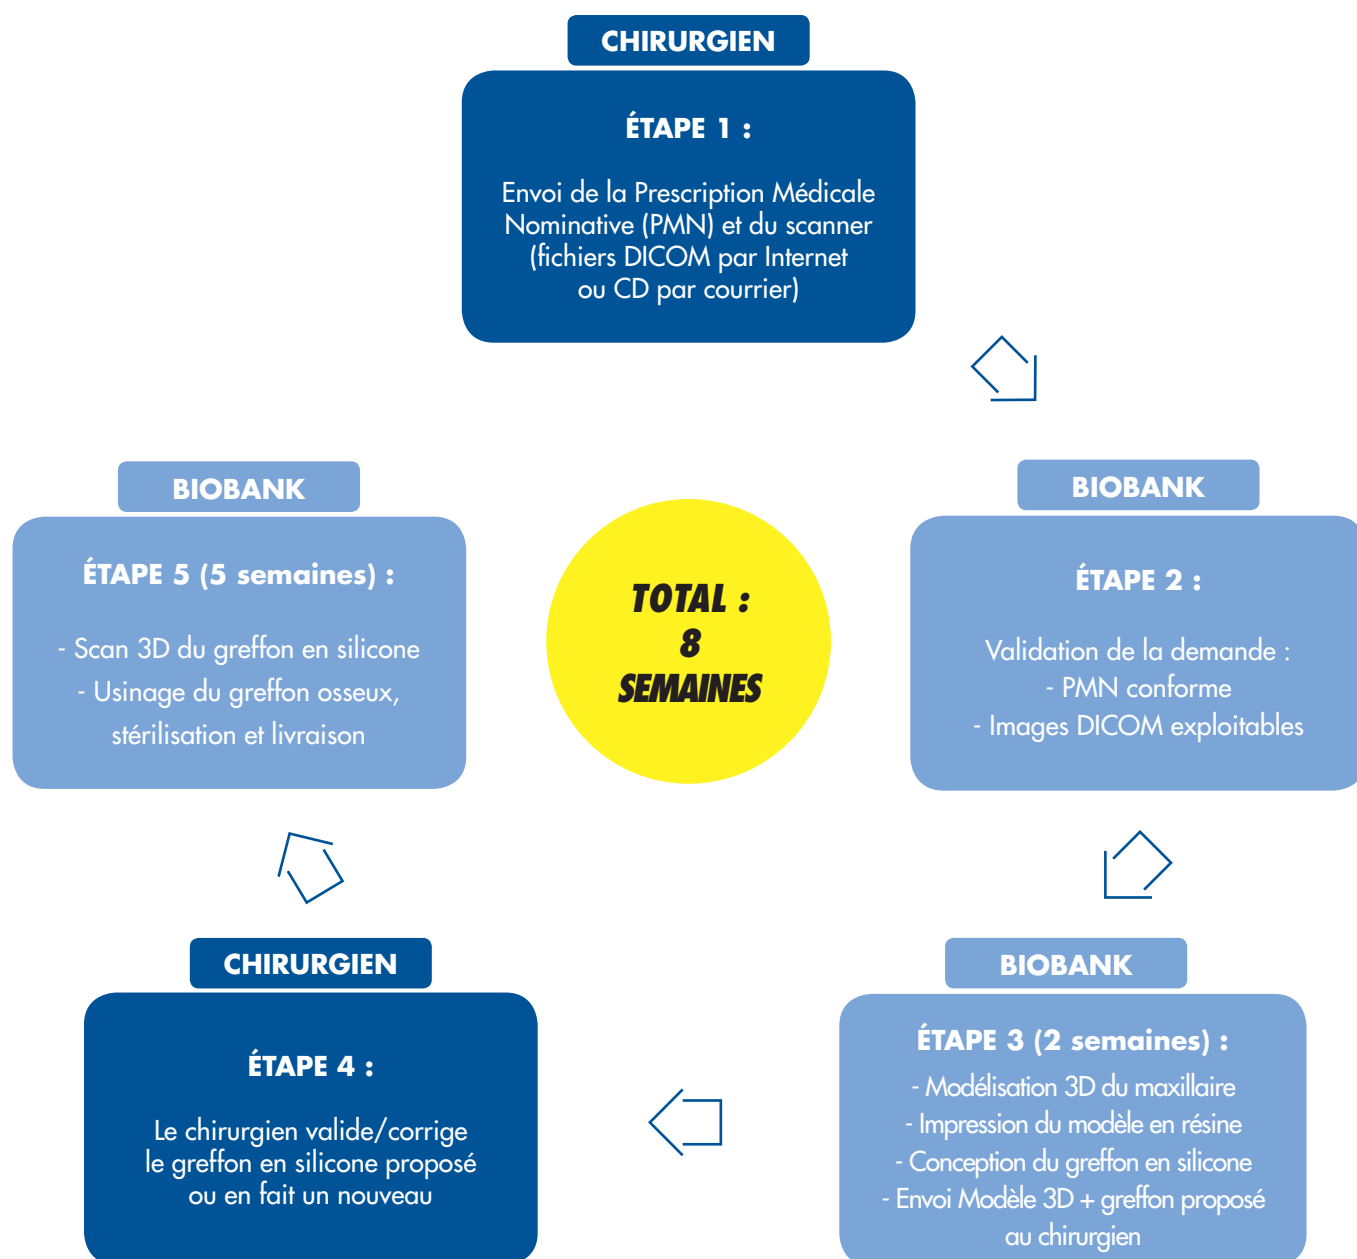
CHIRURGIEN

ÉTAPE 1 :

Envoi de la Prescription Médicale Nominative (PMN) et du scanner (fichiers DICOM par Internet ou CD par courrier)

BIOBANK

ÉTAPE 5 (5 semaines) :

- Scan 3D du greffon en silicone
- Usinage du greffon osseux, stérilisation et livraison

TOTAL :
8
SEMAINES

BIOBANK

ÉTAPE 2 :

Validation de la demande :
- PMN conforme
- Images DICOM exploitables

CHIRURGIEN

ÉTAPE 4 :

Le chirurgien valide/corrige le greffon en silicone proposé ou en fait un nouveau

BIOBANK

ÉTAPE 3 (2 semaines) :

- Modélisation 3D du maxillaire
- Impression du modèle en résine
- Conception du greffon en silicone
- Envoi Modèle 3D + greffon proposé au chirurgien